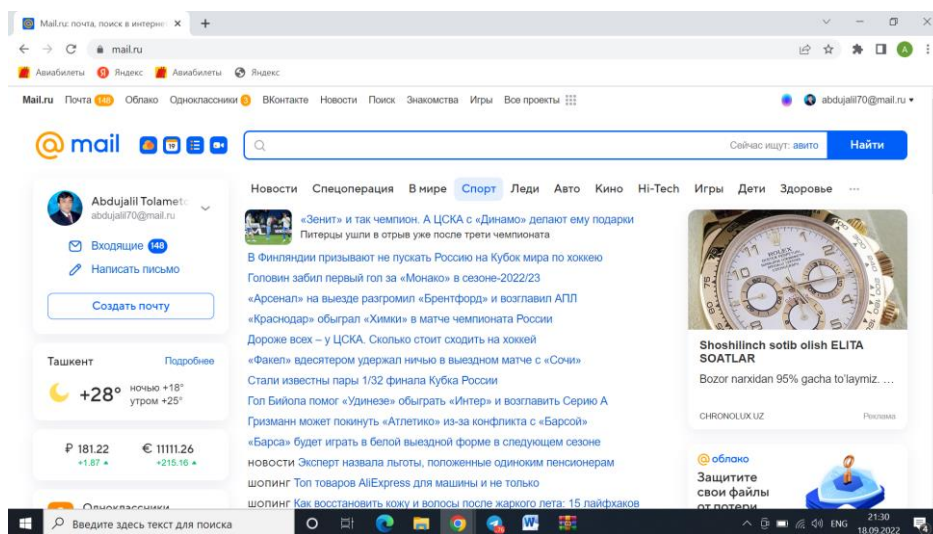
Mail.ru: почта, поиск в интерне ×

mail.ru

Авиабилеты Яндекс Авиабилеты Яндекс

Mail.ru Почта 148 Облако Одноклассники 3 ВКонтакте Новости Поиск Знакомства Игры Все проекты

abdujalil70@mail.ru

@mail

Сейчас ищут: авито

Найти

Abdujalil Tolamet
abdujalil70@mail.ru

Входящие 148

Написать письмо

Создать почту

Новости Спецоперация В мире Спорт Леди Авто Кино Hi-Tech Игры Дети Здоровье ···

«Зенит» и так чемпион. А ЦСКА с «Динамо» делают ему подарки
Питерцы ушли в отрыв уже после трети чемпионата

В Финляндии призывают не пускать Россию на Кубок мира по хоккею
Головин забил первый гол за «Монако» в сезоне-2022/23
«Арсенал» на выезде разгромил «Брентфорд» и возглавил АПЛ
«Краснодар» обыграл «Химки» в матче чемпионата России
Дороже всех – у ЦСКА. Сколько стоит сходить на хоккей
«Факел» вдесятером удержал ничью в выездном матче с «Сочи»
Стали известны пары 1/32 финала Кубка России
Гол Бийола помог «Удинезе» обыграть «Интер» и возглавить Серию А
Гризманн может покинуть «Атлетико» из-за конфликта с «Барсой»
«Барса» будет играть в белой выездной форме в следующем сезоне
новости Эксперт назвала льготы, положенные одиноким пенсионерам
шопинг Топ товаров AliExpress для машины и не только
шопинг Как восстановить кожу и волосы после жаркого лета: 15 лайфхаков

Ташкент Подробнее
+28° ночью +18° утром +25°

₽ 181.22 +1.87
€ 11111.26 +215.16

Одноклассники

Shoshilinch sotib olish ELITA SOATLAR
Bozor narxidan 95% gacha to'laymiz. ...
CHRONOLUX.UZ Реклама

облако
Защитите свои файлы от потери

Введите здесь текст для поиска

ENG 21:30 18.09.2022